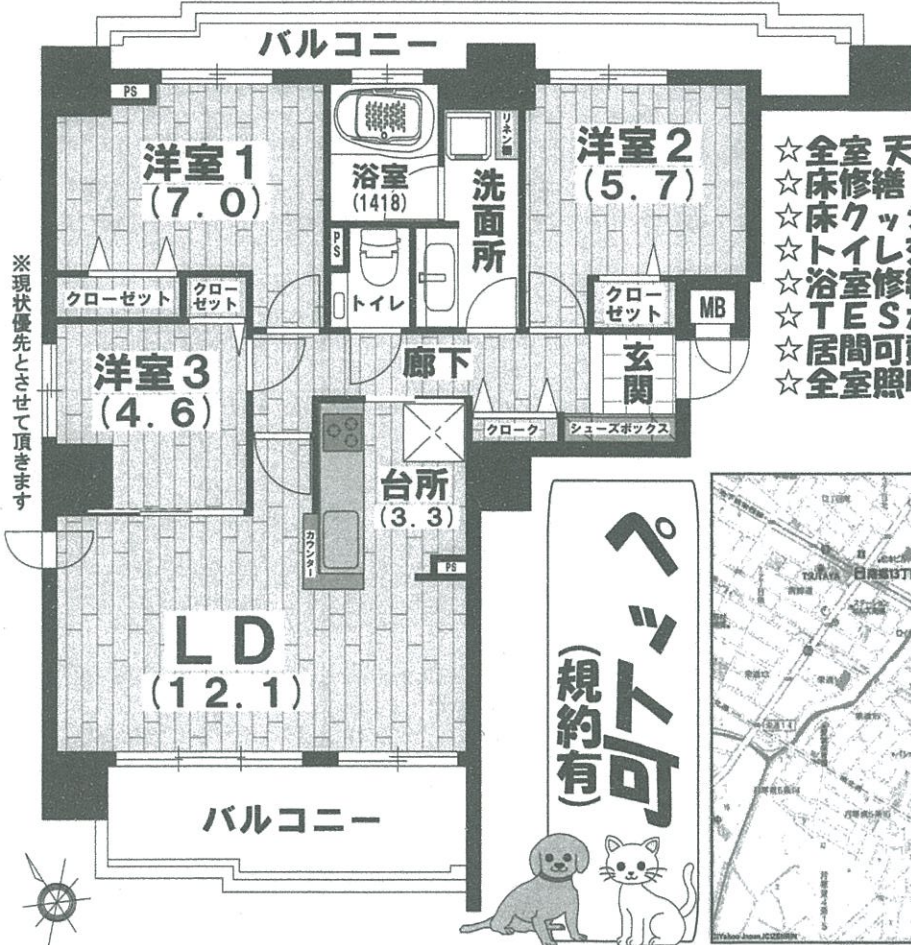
バルコニー

PS

洋室1
(7.0)

浴室
(1418)

リネン庫

洗面所

洋室2
(5.7)

PS

トイレ

クローゼット

クローゼット

クローゼット

MB

※現状優先とさせて頂きます

洋室3
(4.6)

廊下

玄関

クローク

シューズボックス

台所
(3.3)

カウンター

PS

LD
(12.1)

バルコニー

ペット可
(規約有)

☆全室 天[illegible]
☆床修繕
☆床クッ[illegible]
☆トイレ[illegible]
☆浴室修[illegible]
☆TES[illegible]
☆居間可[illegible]
☆全室照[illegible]

TSUTAYA
日進13丁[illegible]